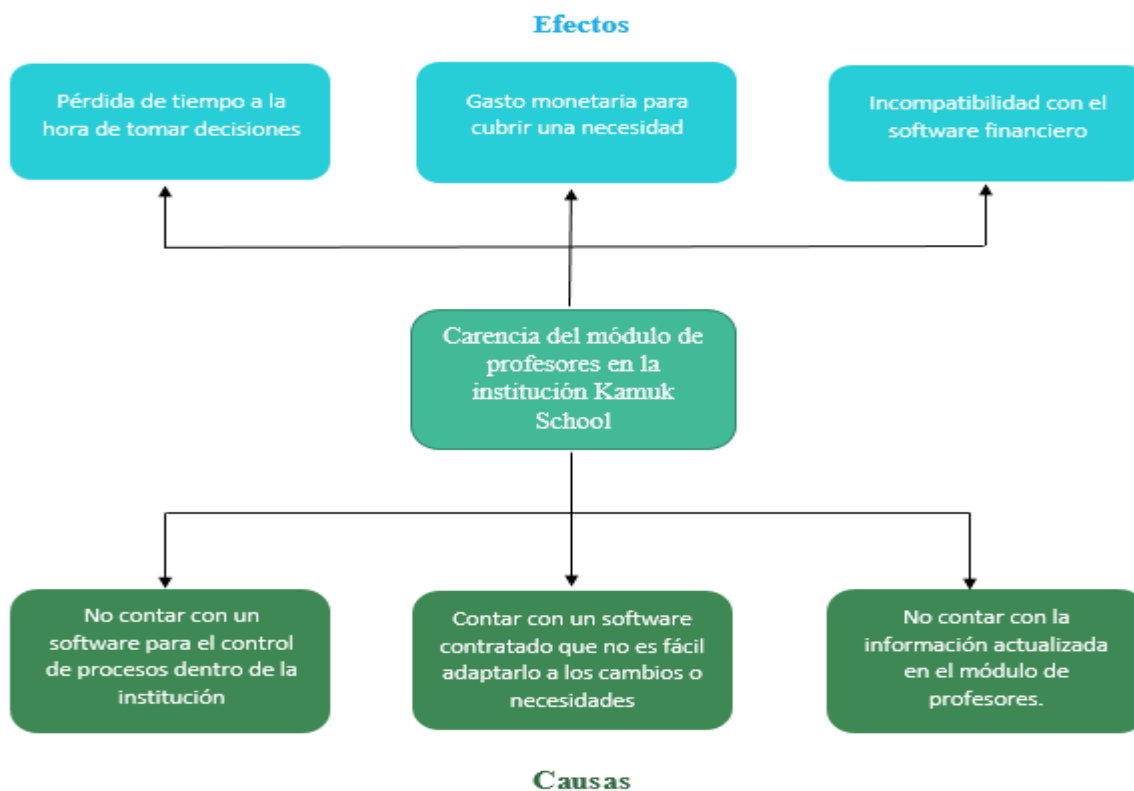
Efectos

Pérdida de tiempo a la hora de tomar decisiones

Gasto monetaria para cubrir una necesidad

Incompatibilidad con el software financiero

Carencia del módulo de profesores en la institución Kamuk School

No contar con un software para el control de procesos dentro de la institución

Contar con un software contratado que no es fácil adaptarlo a los cambios o necesidades

No contar con la información actualizada en el módulo de profesores.

Causas